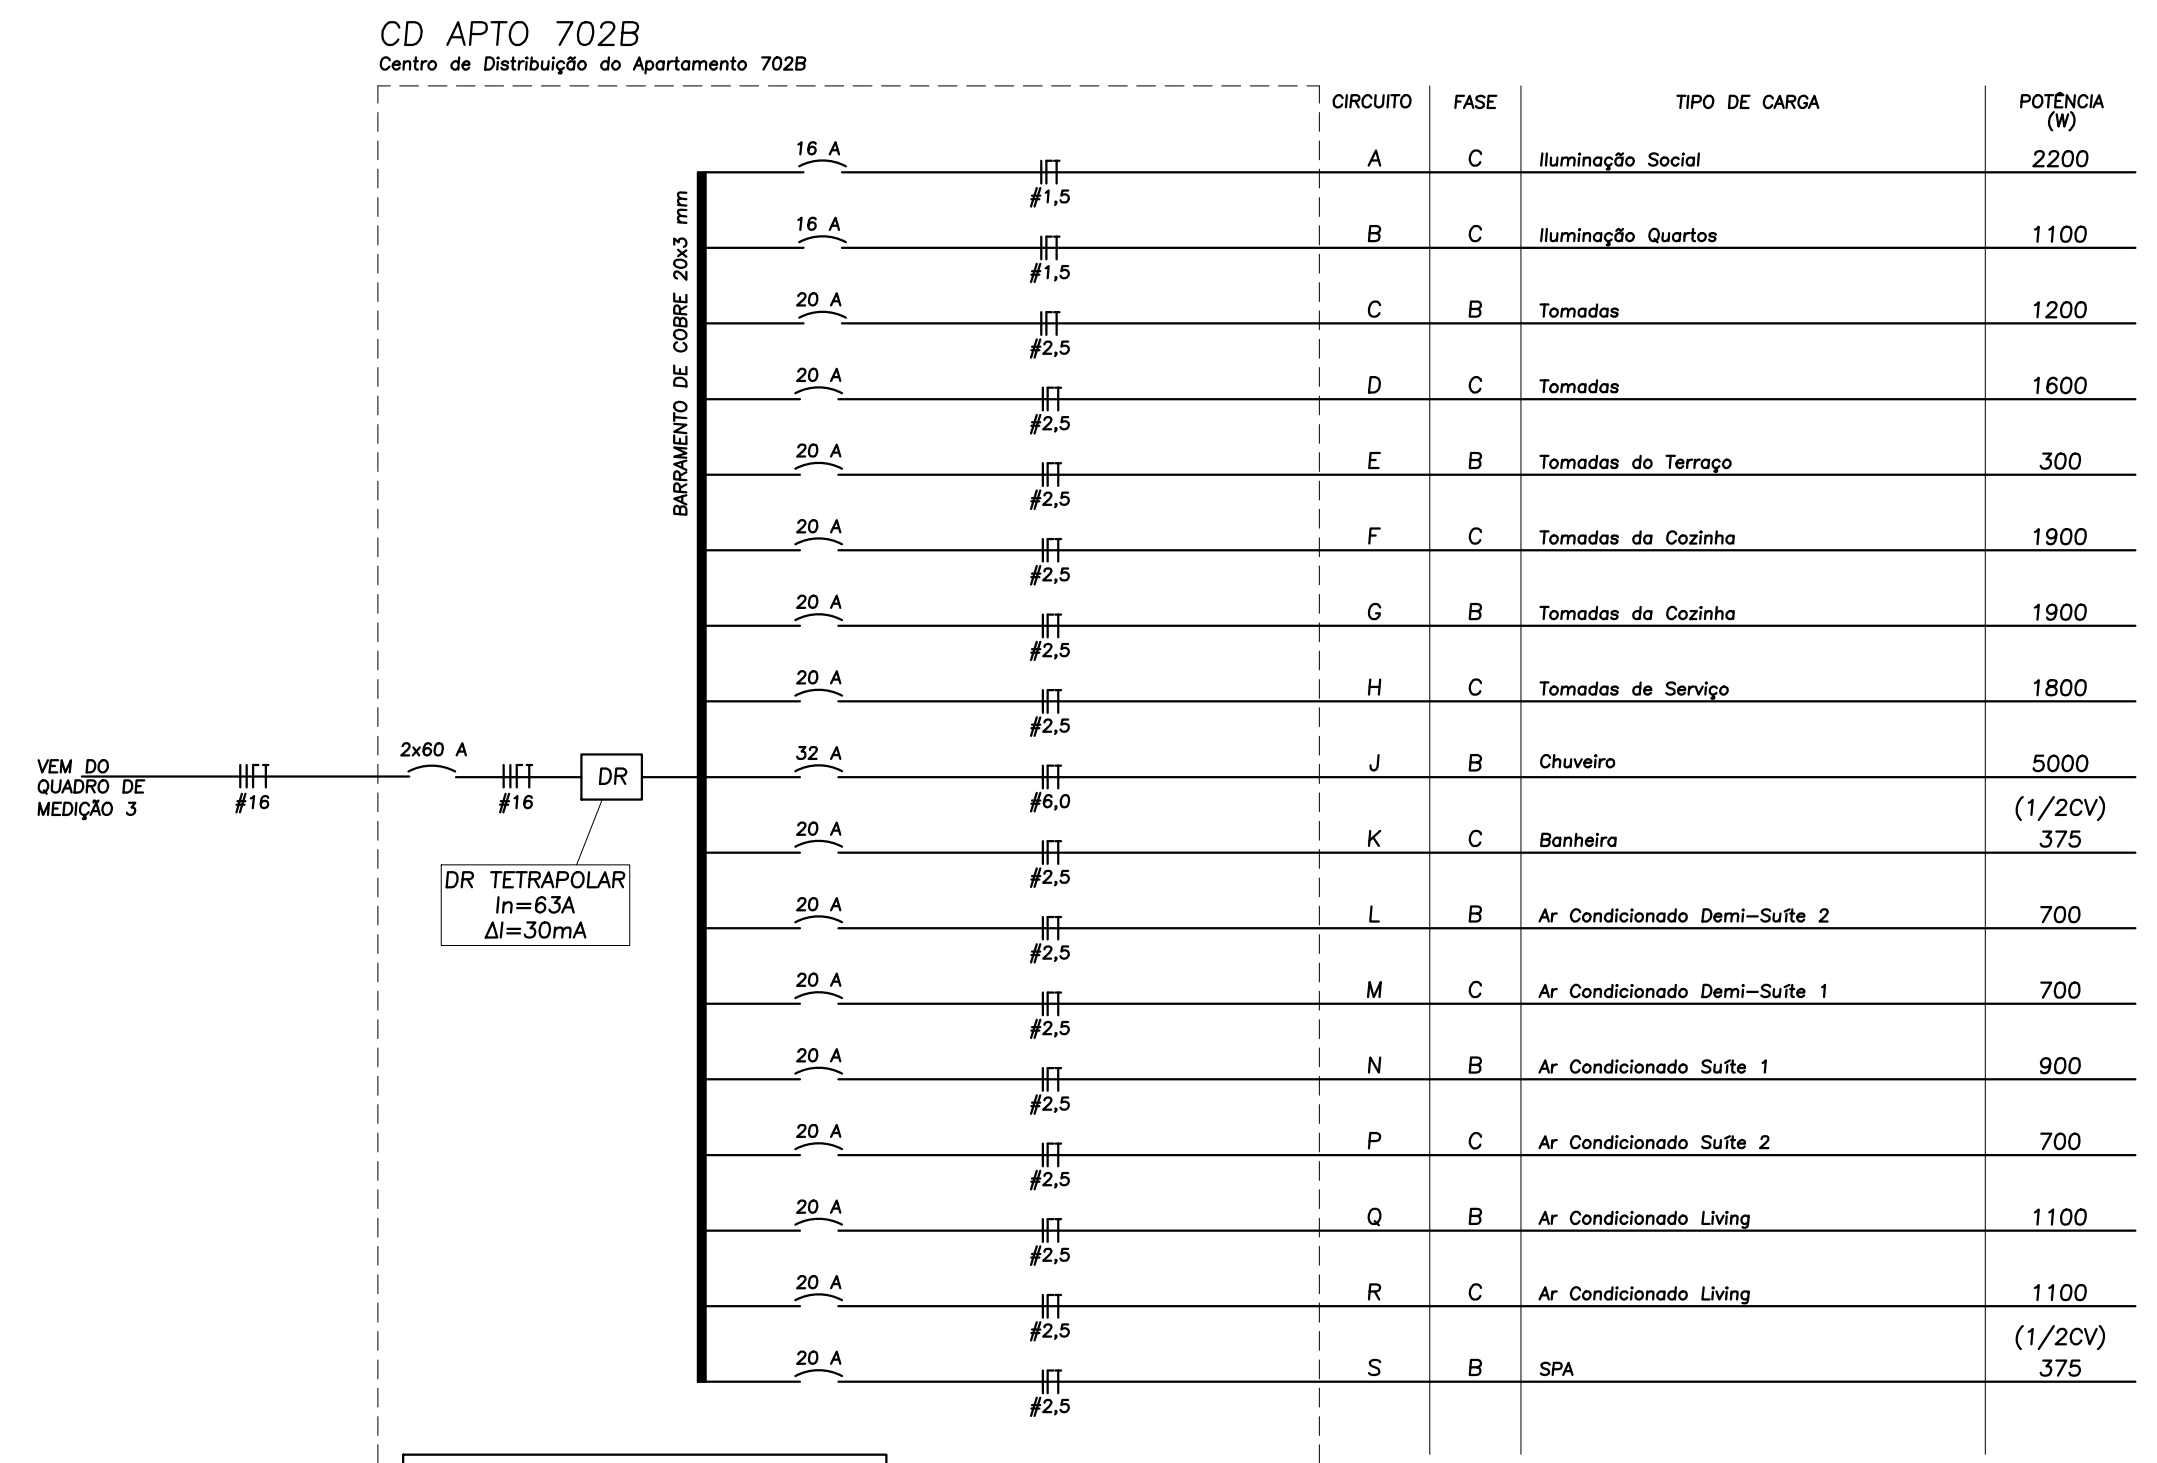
CD APTO 702B
Centro de Distribuição do Apartamento 702B

BARRAMENTO DE COBRE 20x3 mm

VEM DO QUADRO DE MEDIÇÃO 3

#16

2x60 A

#16

DR

DR TETRAPOLAR
In=63A
ΔI=30mA

16 A
#1,5
16 A
#1,5
20 A
#2,5
20 A
#2,5
20 A
#2,5
20 A
#2,5
20 A
#2,5
20 A
#2,5
32 A
#6,0
20 A
#2,5
20 A
#2,5
20 A
#2,5
20 A
#2,5
20 A
#2,5
20 A
#2,5
20 A
#2,5
20 A
#2,5

| CIRCUITO | FASE | TIPO DE CARGA | POTÊNCIA (W) |
|---|---|---|---|
| A | C | Iluminação Social | 2200 |
| B | C | Iluminação Quartos | 1100 |
| C | B | Tomadas | 1200 |
| D | C | Tomadas | 1600 |
| E | B | Tomadas do Terraço | 300 |
| F | C | Tomadas da Cozinha | 1900 |
| G | B | Tomadas da Cozinha | 1900 |
| H | C | Tomadas de Serviço | 1800 |
| J | B | Chuveiro | 5000 |
| K | C | Banheira | (1/2CV) 375 |
| L | B | Ar Condicionado Demi–Suíte 2 | 700 |
| M | C | Ar Condicionado Demi–Suíte 1 | 700 |
| N | B | Ar Condicionado Suíte 1 | 900 |
| P | C | Ar Condicionado Suíte 2 | 700 |
| Q | B | Ar Condicionado Living | 1100 |
| R | C | Ar Condicionado Living | 1100 |
| S | B | SPA | (1/2CV) 375 |